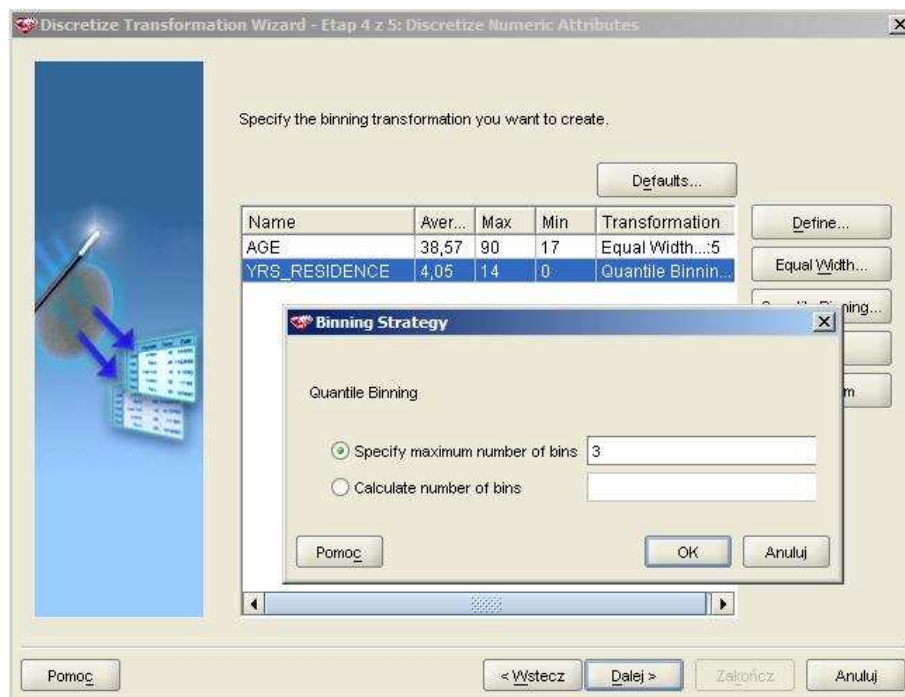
Discretize Transformation Wizard - Etap 4 z 5: Discretize Numeric Attributes

Specify the binning transformation you want to create.

Defaults...

| Name | Aver... | Max | Min | Transformation |
|---|---|---|---|---|
| AGE | 38,57 | 90 | 17 | Equal Width...:5 |
| YRS_RESIDENCE | 4,05 | 14 | 0 | Quantile Binnin... |

Define...

Equal Width...

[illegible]ning...

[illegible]m

Binning Strategy

Quantile Binning

Specify maximum number of bins 3

Calculate number of bins

Pomoc

OK

Anuluj

Pomoc

< Wstecz

Dalej >

Zakończ

Anuluj